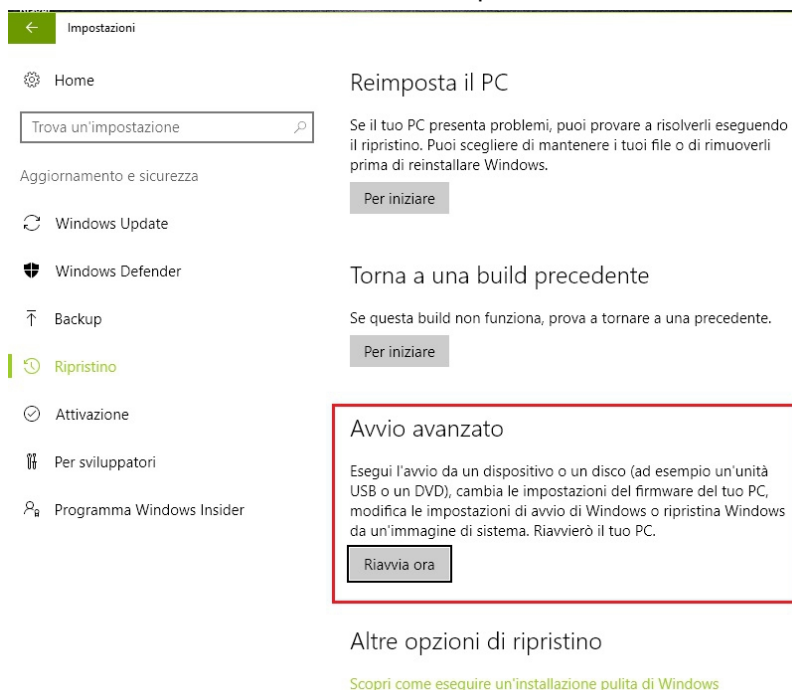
Impostazioni

Home

Trova un'impostazione

Aggiornamento e sicurezza

Windows Update

Windows Defender

Backup

Ripristino

Attivazione

Per sviluppatori

Programma Windows Insider

Reimposta il PC

Se il tuo PC presenta problemi, puoi provare a risolverli eseguendo il ripristino. Puoi scegliere di mantenere i tuoi file o di rimuoverli prima di reinstallare Windows.

Per iniziare

Torna a una build precedente

Se questa build non funziona, prova a tornare a una precedente.

Per iniziare

Avvio avanzato

Esegui l'avvio da un dispositivo o un disco (ad esempio un'unità USB o un DVD), cambia le impostazioni del firmware del tuo PC, modifica le impostazioni di avvio di Windows o ripristina Windows da un'immagine di sistema. Riavvierò il tuo PC.

Riavvia ora

Altre opzioni di ripristino

Scopri come eseguire un'installazione pulita di Windows